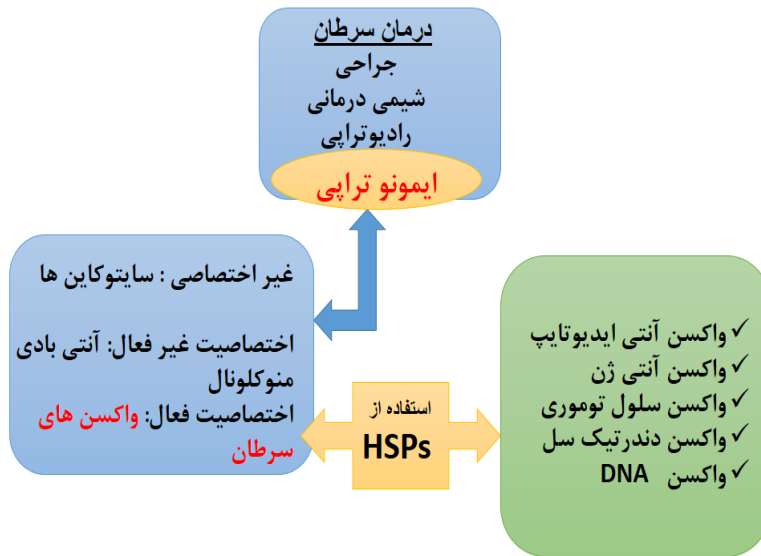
درمان سرطان
جراحی
شیمی درمانی
رادیوتراپی
ایمونو تراپی

غیر اختصاصی : سایتوکاین ها

اختصاصیت غیر فعال: آنتی بادی منوکلونال
اختصاصیت فعال: واکسن های سرطان

استفاده از
HSPs

✓ واکسن آنتی ایدیوتایپ
✓ واکسن آنتی ژن
✓ واکسن سلول توموری
✓ واکسن دندرتیک سل
✓ واکسن DNA